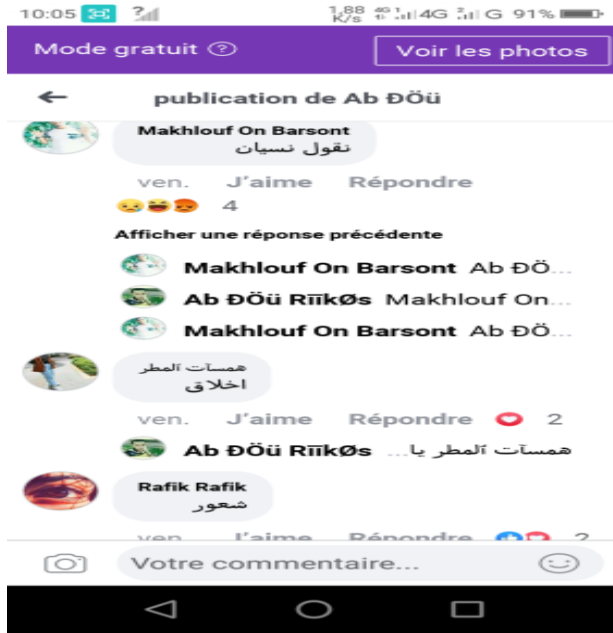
10:05 1,88 K/s 4G G 91%

Mode gratuit ⓘ

Voir les photos

publication de Ab ĐÖü

Makhlouf On Barsont
نقول نسيان

ven. J'aime Répondre

4

Afficher une réponse précédente

Makhlouf On Barsont Ab ĐÖ...

Ab ĐÖü RīīkØs Makhlouf On...

Makhlouf On Barsont Ab ĐÖ...

همسآت آلمطر
اخلاق

ven. J'aime Répondre 2

Ab ĐÖü RīīkØs همسآت آلمطر يا...

Rafik Rafik
شعور

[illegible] J'aime Répondre 2

Votre commentaire...